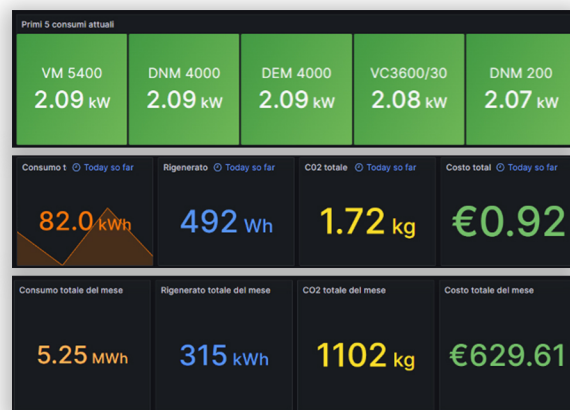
Primi 5 consumi attuali

VM 5400
2.09 kW

DNM 4000
2.09 kW

DEM 4000
2.09 kW

VC3600/30
2.08 kW

DNM 200
2.07 kW

Consumo t Today so far
82.0 kWh

Rigenerato Today so far
492 Wh

CO2 totale Today so far
1.72 kg

Costo total Today so far
€0.92

Consumo totale del mese
5.25 MWh

Rigenerato totale del mese
315 kWh

CO2 totale del mese
1102 kg

Costo totale del mese
€629.61